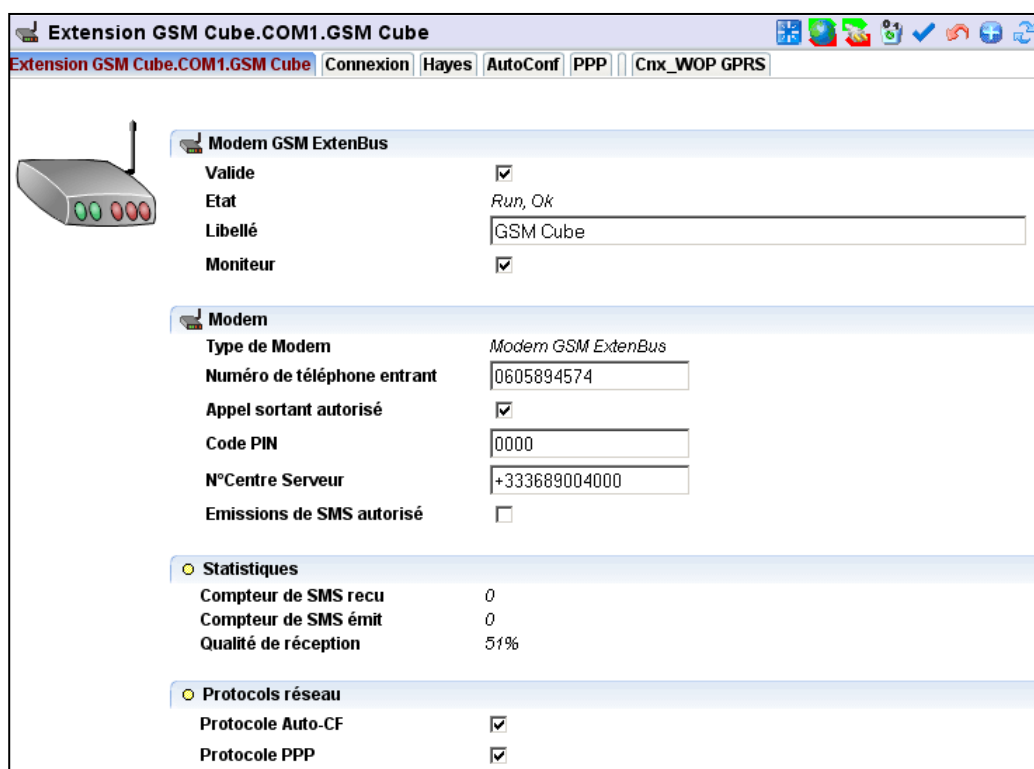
Extension GSM Cube.COM1.GSM Cube

Extension GSM Cube.COM1.GSM Cube | Connexion | Hayes | AutoConf | PPP | Cnx_WOP GPRS

Modem GSM ExtenBus

Valide ☑

Etat Run, Ok

Libellé GSM Cube

Moniteur ☑

Modem

Type de Modem Modem GSM ExtenBus

Numéro de téléphone entrant 0605894574

Appel sortant autorisé ☑

Code PIN 0000

N°Centre Serveur +333689004000

Emissions de SMS autorisé ☐

Statistiques

Compteur de SMS recu 0

Compteur de SMS émit 0

Qualité de réception 51%

Protocols réseau

Protocole Auto-CF ☑

Protocole PPP ☑